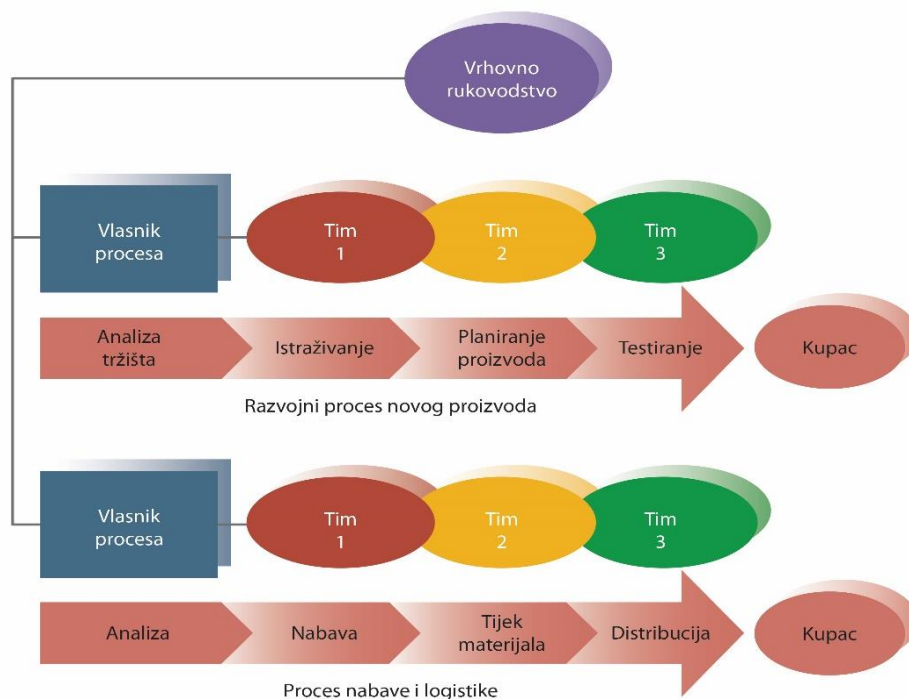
Vrhovno rukovodstvo

Vlasnik procesa

Tim 1

Tim 2

Tim 3

Analiza tržišta

Istraživanje

Planiranje proizvoda

Testiranje

Kupac

Razvojni proces novog proizvoda

Vlasnik procesa

Tim 1

Tim 2

Tim 3

Analiza

Nabava

Tijek materijala

Distribucija

Kupac

Proces nabave i logistike